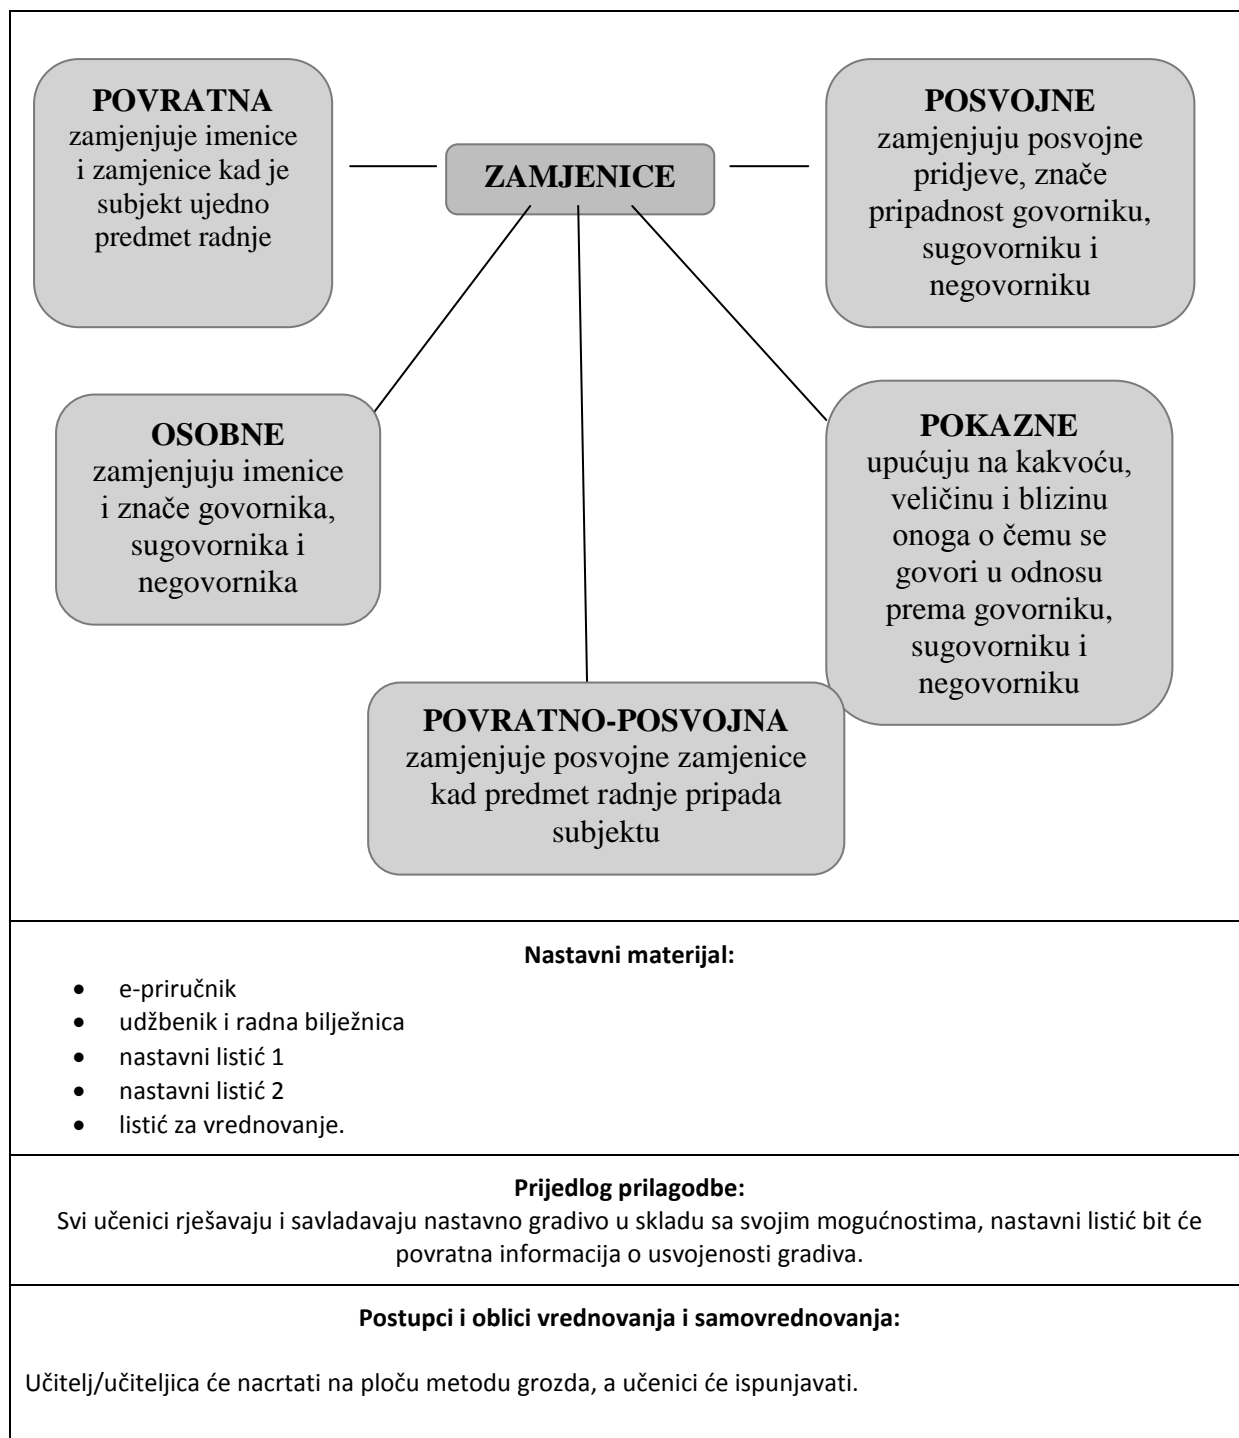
**POVRATNA**
zamjenjuje imenice i zamjenice kad je subjekt ujedno predmet radnje

**ZAMJENICE**

**POSVOJNE**
zamjenjuju posvojne pridjeve, znače pripadnost govorniku, sugovorniku i negovorniku

**OSOBNE**
zamjenjuju imenice i znače govornika, sugovornika i negovornika

**POKAZNE**
upućuju na kakvoću, veličinu i blizinu onoga o čemu se govori u odnosu prema govorniku, sugovorniku i negovorniku

**POVRATNO-POSVOJNA**
zamjenjuje posvojne zamjenice kad predmet radnje pripada subjektu

**Nastavni materijal:**

- e-priručnik
- udžbenik i radna bilježnica
- nastavni listić 1
- nastavni listić 2
- listić za vrednovanje.

**Prijedlog prilagodbe:**
Svi učenici rješavaju i savladavaju nastavno gradivo u skladu sa svojim mogućnostima, nastavni listić bit će povratna informacija o usvojenosti gradiva.

**Postupci i oblici vrednovanja i samovrednovanja:**

Učitelj/učiteljica će nacrtati na ploču metodu grozda, a učenici će ispunjavati.